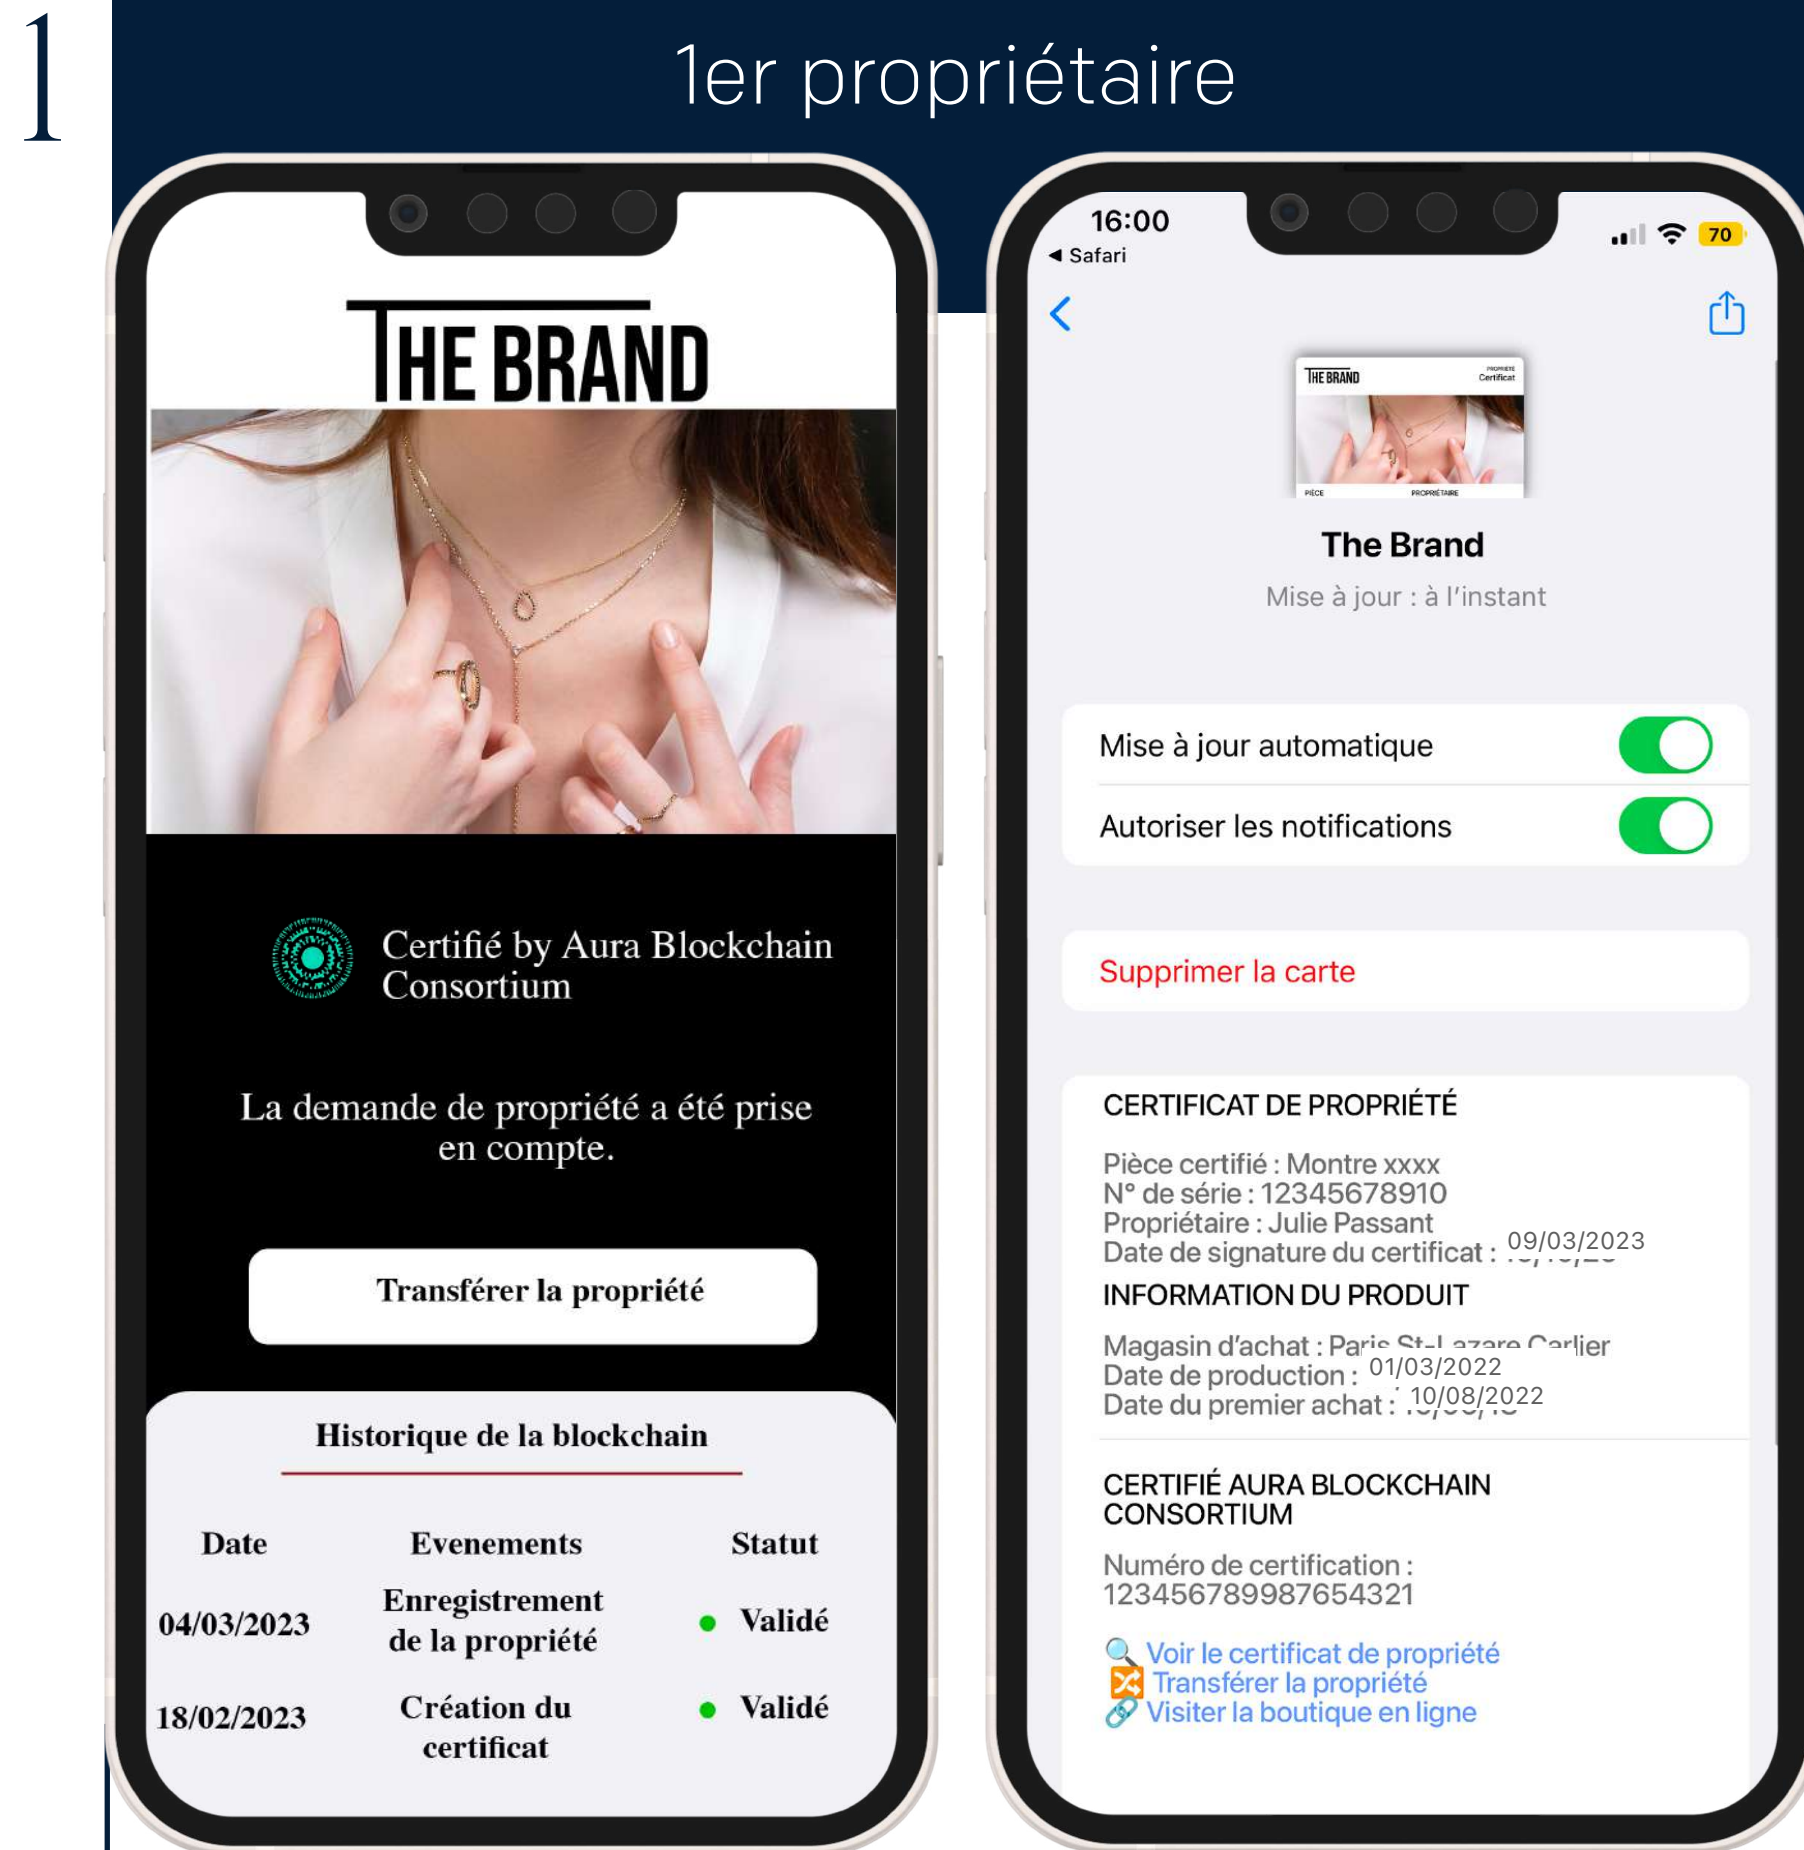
1

1er propriétaire

THE BRAND

Certifié by Aura Blockchain Consortium

La demande de propriété a été prise en compte.

Transférer la propriété

Historique de la blockchain

| Date | Evenements | Statut |
|---|---|---|
| 04/03/2023 | Enregistrement de la propriété | Validé |
| 18/02/2023 | Création du certificat | Validé |

16:00
◄ Safari
70

THE BRAND

The Brand
Mise à jour : à l'instant

Mise à jour automatique
Autoriser les notifications

Supprimer la carte

CERTIFICAT DE PROPRIÉTÉ

Pièce certifié : Montre xxxx
N° de série : 12345678910
Propriétaire : Julie Passant
Date de signature du certificat : 09/03/2023

INFORMATION DU PRODUIT

Magasin d'achat : Paris St-Lazare Carlier
Date de production : 01/03/2022
Date du premier achat : 10/08/2022

CERTIFIÉ AURA BLOCKCHAIN CONSORTIUM

Numéro de certification : 1234567899876543 21

Voir le certificat de propriété
Transférer la propriété
Visiter la boutique en ligne